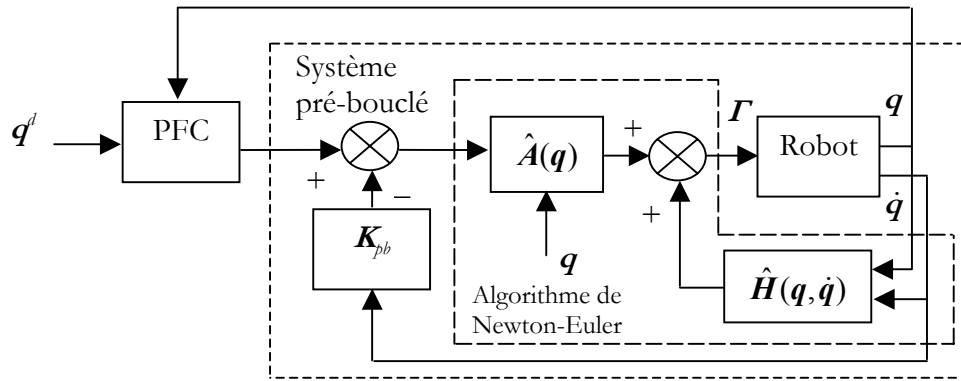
Système pré-bouclé

$\boldsymbol{q}^d$

PFC

+

−

$\boldsymbol{K}_{pb}$

$\hat{\boldsymbol{A}}(\boldsymbol{q})$

+

+

$\boldsymbol{q}$

Algorithme de Newton-Euler

$\boldsymbol{\Gamma}$

Robot

$\boldsymbol{q}$

$\dot{\boldsymbol{q}}$

$\hat{\boldsymbol{H}}(\boldsymbol{q},\dot{\boldsymbol{q}})$